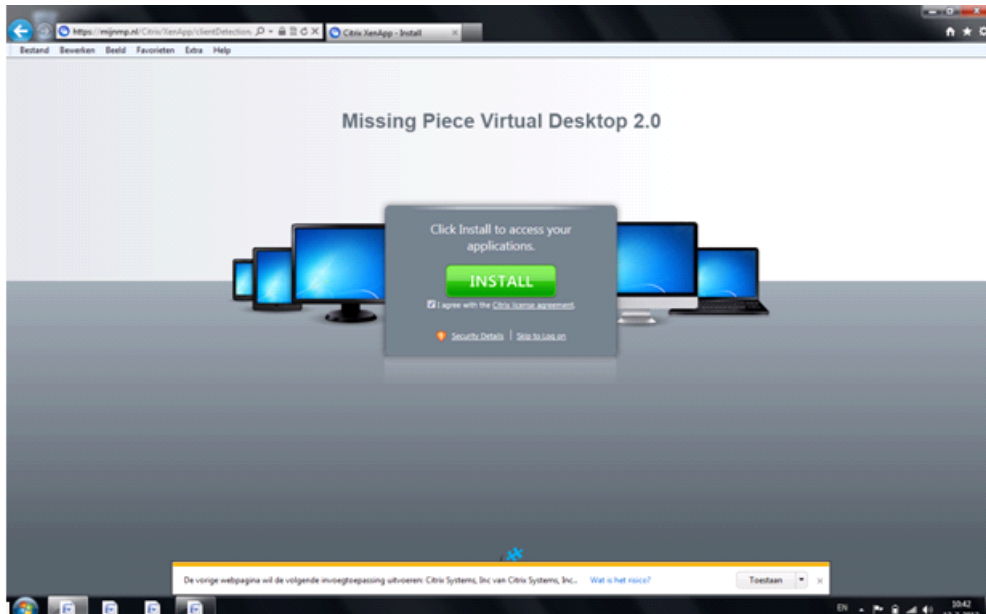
https://mijnmp.nl/Citrix/XenApp/clientDetection
Citrix XenApp - Install
Bestand Bewerken Beeld Favorieten Extra Help

Missing Piece Virtual Desktop 2.0

Click Install to access your applications.

INSTALL

I agree with the Citrix license agreement.

Security Details | Skip to Log on

De vorige webpagina wil de volgende invoegtoepassing uitvoeren: Citrix Systems, Inc van Citrix Systems, Inc.. Wat is het risico?
Toestaan

EN
10:42
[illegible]